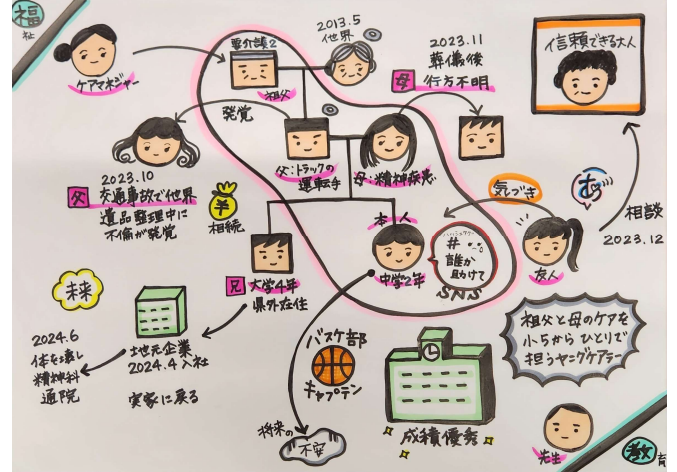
福祉

ケアマネジャー

要介護2

祖父

2013.5
他界

2023.11
葬儀後
行方不明

母

信頼できる大人

発覚

父:トラックの運転手

母:精神疾患

2023.10
父 交通事故で他界
遺品整理中に
不倫が発覚

¥
相続

気づき

あ

相談
2023.12

本人

中学2年

#
誰か
助けて

SNS

友人

兄 大学4年
県外在住

株

地元企業
2024.4 入社

2024.6
体を壊し
精神科
通院

実家に戻る

バスケ部
キャプテン

祖父と母のケアを
小5から ひとりで
担うヤングケアラー

将来の
不安

成績優秀

先生

教育